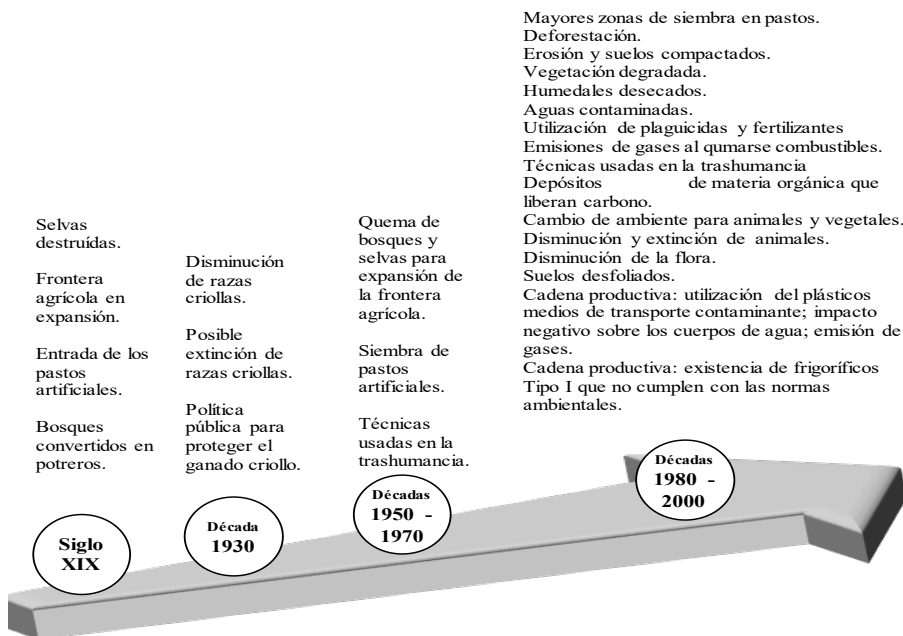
Siglo XIX

Selvas destruídas.

Frontera agrícola en expansión.

Entrada de los pastos artificiales.

Bosques convertidos en potreros.

Década 1930

Disminución de razas criollas.

Posible extinción de razas criollas.

Política pública para proteger el ganado criollo.

Décadas 1950 - 1970

Quema de bosques y selvas para expansión de la frontera agrícola.

Siembra de pastos artificiales.

Técnicas usadas en la trashumancia.

Décadas 1980 - 2000

Mayores zonas de siembra en pastos.
Deforestación.
Erosión y suelos compactados.
Vegetación degradada.
Humedales desecados.
Aguas contaminadas.
Utilización de plaguicidas y fertilizantes
Emisiones de gases al qumarse combustibles.
Técnicas usadas en la trashumancia
Depósitos de materia orgánica que liberan carbono.
Cambio de ambiente para animales y vegetales.
Disminución y extinción de animales.
Disminución de la flora.
Suelos desfoliados.
Cadena productiva: utilización del plásticos medios de transporte contaminante; impacto negativo sobre los cuerpos de agua; emisión de gases.
Cadena productiva: existencia de frigoríficos Tipo I que no cumplen con las normas ambientales.